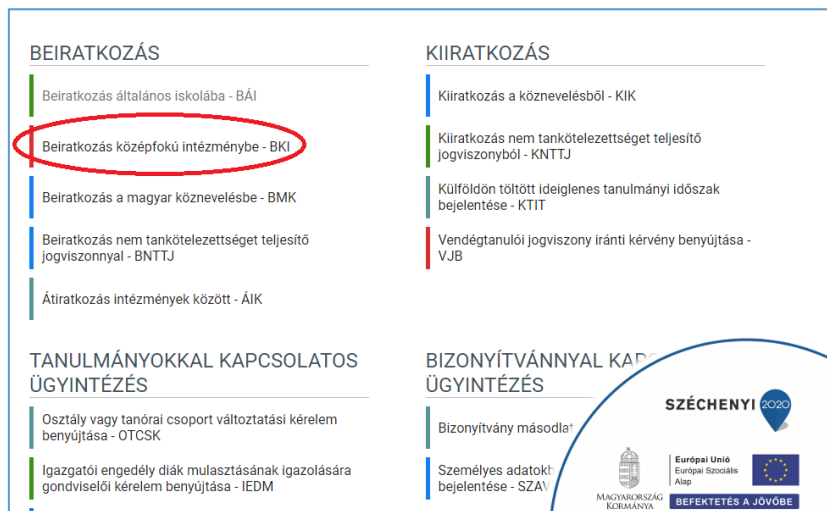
BEIRATKOZÁS

Beiratkozás általános iskolába - BÁI

Beiratkozás középfokú intézménybe - BKI

Beiratkozás a magyar köznevelésbe - BMK

Beiratkozás nem tankötelezettséget teljesítő jogviszonnyal - BNTTJ

Átiratkozás intézmények között - ÁIK

KIIRATKOZÁS

Kiiratkozás a köznevelésből - KIK

Kiiratkozás nem tankötelezettséget teljesítő jogviszonyból - KNTTJ

Külföldön töltött ideiglenes tanulmányi időszak bejelentése - KTIT

Vendégtanulói jogviszony iránti kérvény benyújtása - VJB

TANULMÁNYOKKAL KAPCSOLATOS ÜGYINTÉZÉS

Osztály vagy tanórai csoport változtatási kérelem benyújtása - OTCSK

Igazgatói engedély diák mulasztásának igazolására gondviselői kérelem benyújtása - IEDM

BIZONYÍTVÁNNYAL KAP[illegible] ÜGYINTÉZÉS

Bizonyítvány másodlat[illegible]

Személyes adatok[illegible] bejelentése - SZAV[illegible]

SZÉCHENYI 2020

MAGYARORSZÁG KORMÁNYA

Európai Unió
Európai Szociális Alap

BEFEKTETÉS A JÖVŐBE